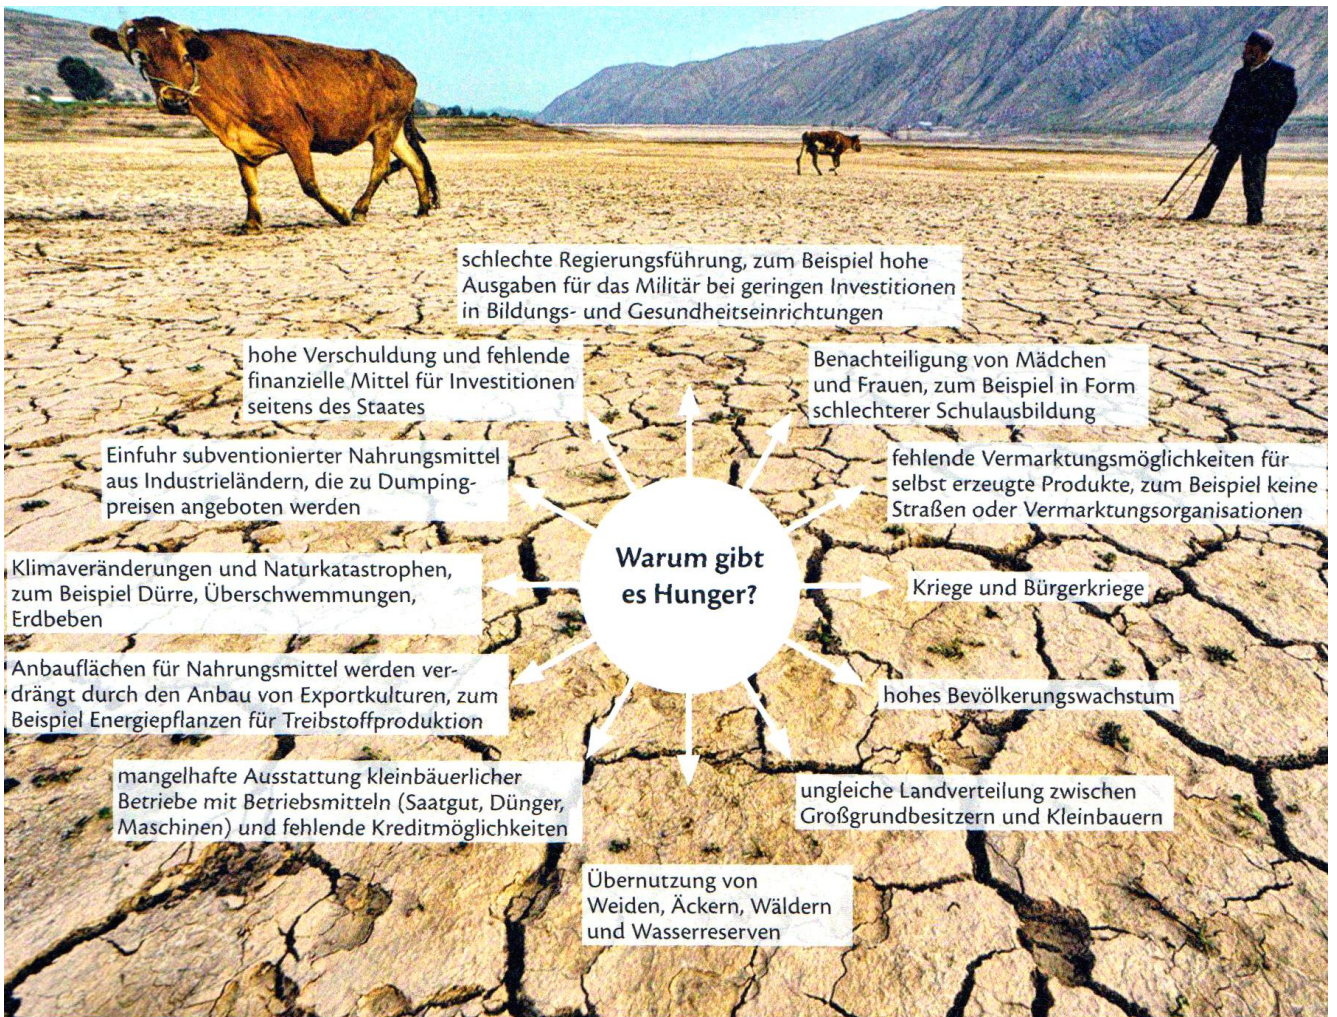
Warum gibt es Hunger?

schlechte Regierungsführung, zum Beispiel hohe Ausgaben für das Militär bei geringen Investitionen in Bildungs- und Gesundheitseinrichtungen

Benachteiligung von Mädchen und Frauen, zum Beispiel in Form schlechterer Schulausbildung

fehlende Vermarktungsmöglichkeiten für selbst erzeugte Produkte, zum Beispiel keine Straßen oder Vermarktungsorganisationen

Kriege und Bürgerkriege

hohes Bevölkerungswachstum

ungleiche Landverteilung zwischen Großgrundbesitzern und Kleinbauern

Übernutzung von Weiden, Äckern, Wäldern und Wasserreserven

mangelhafte Ausstattung kleinbäuerlicher Betriebe mit Betriebsmitteln (Saatgut, Dünger, Maschinen) und fehlende Kreditmöglichkeiten

Anbauflächen für Nahrungsmittel werden verdrängt durch den Anbau von Exportkulturen, zum Beispiel Energiepflanzen für Treibstoffproduktion

Klimaveränderungen und Naturkatastrophen, zum Beispiel Dürre, Überschwemmungen, Erdbeben

Einfuhr subventionierter Nahrungsmittel aus Industrieländern, die zu Dumpingpreisen angeboten werden

hohe Verschuldung und fehlende finanzielle Mittel für Investitionen seitens des Staates